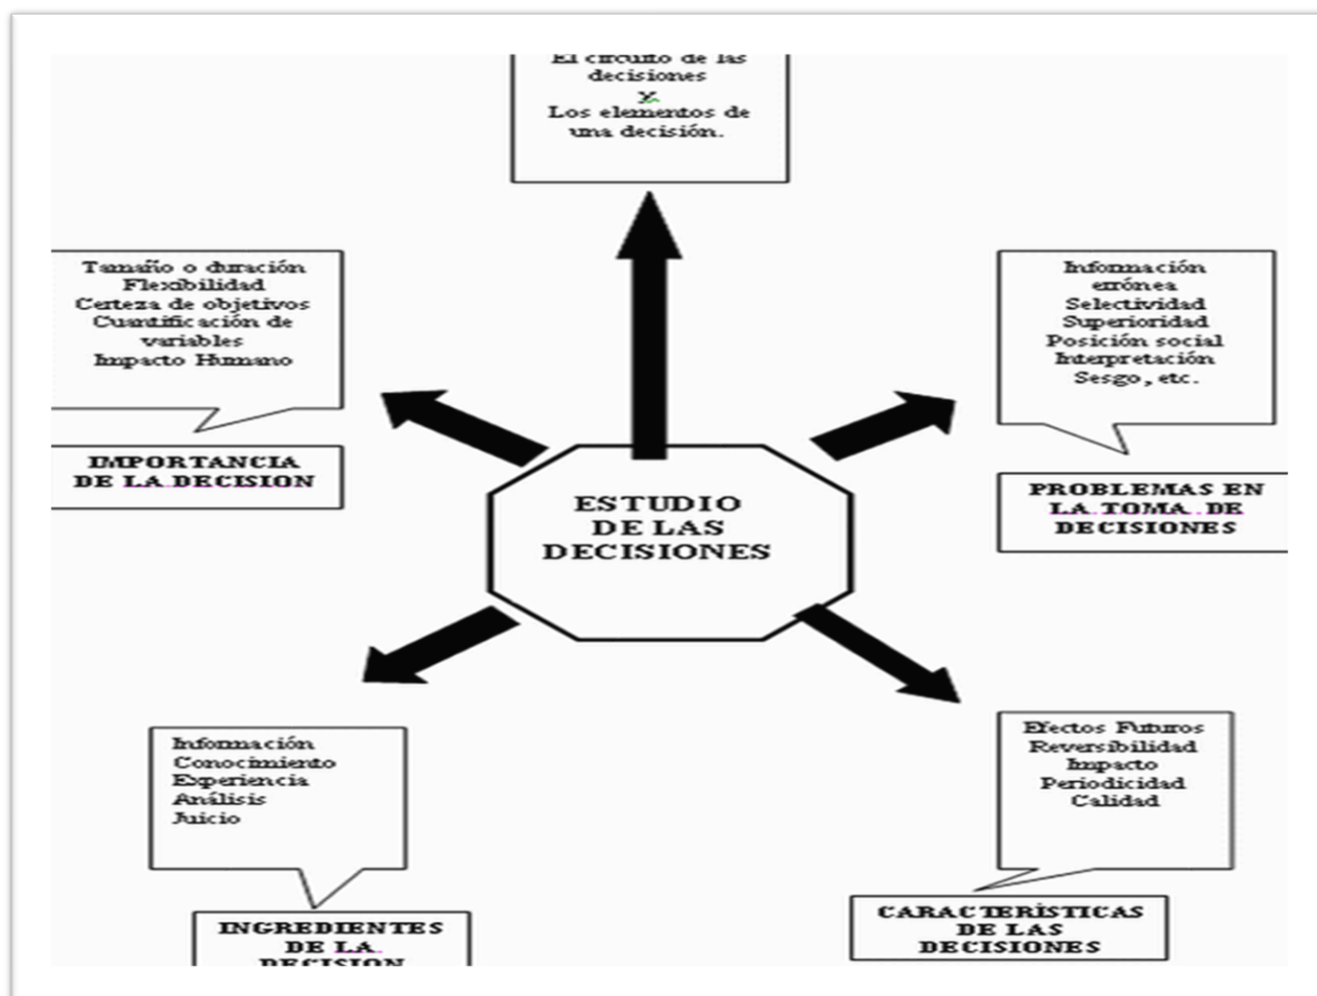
El circuito de las decisiones
y
Los elementos de una decisión.

Tamaño o duración
Flexibilidad
Certeza de objetivos
Cuantificación de variables
Impacto Humano

IMPORTANCIA DE LA DECISION

Información errónea
Selectividad
Superioridad
Posición social
Interpretación
Sesgo, etc.

PROBLEMAS EN LA TOMA DE DECISIONES

ESTUDIO DE LAS DECISIONES

Información
Conocimiento
Experiencia
Análisis
Juicio

INGREDIENTES DE LA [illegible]

Efectos Futuros
Reversibilidad
Impacto
Periodicidad
Calidad

CARACTERÍSTICAS DE LAS DECISIONES